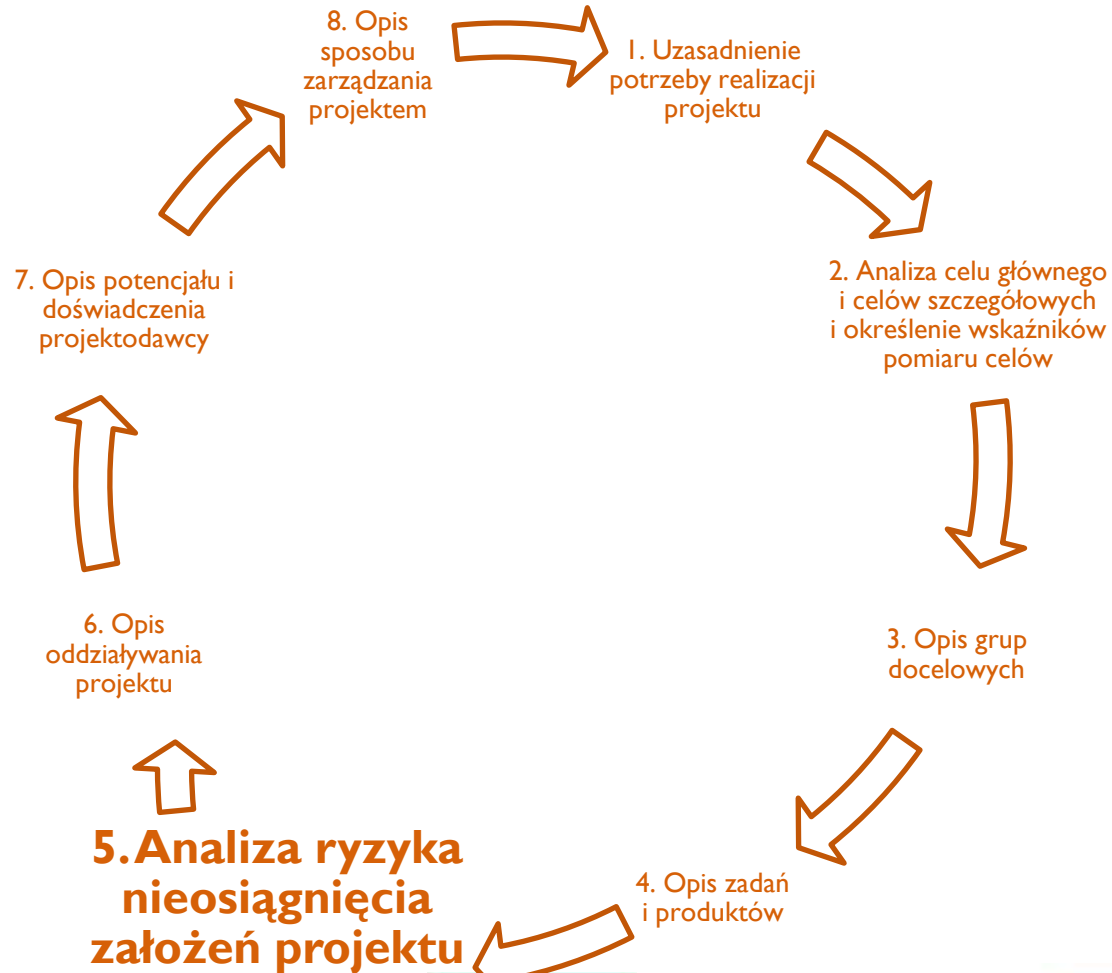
8. Opis sposobu zarządzania projektem

1. Uzasadnienie potrzeby realizacji projektu

2. Analiza celu głównego i celów szczegółowych i określenie wskaźników pomiaru celów

3. Opis grup docelowych

4. Opis zadań i produktów

5. Analiza ryzyka nieosiągnięcia założeń projektu

6. Opis oddziaływania projektu

7. Opis potencjału i doświadczenia projektodawcy